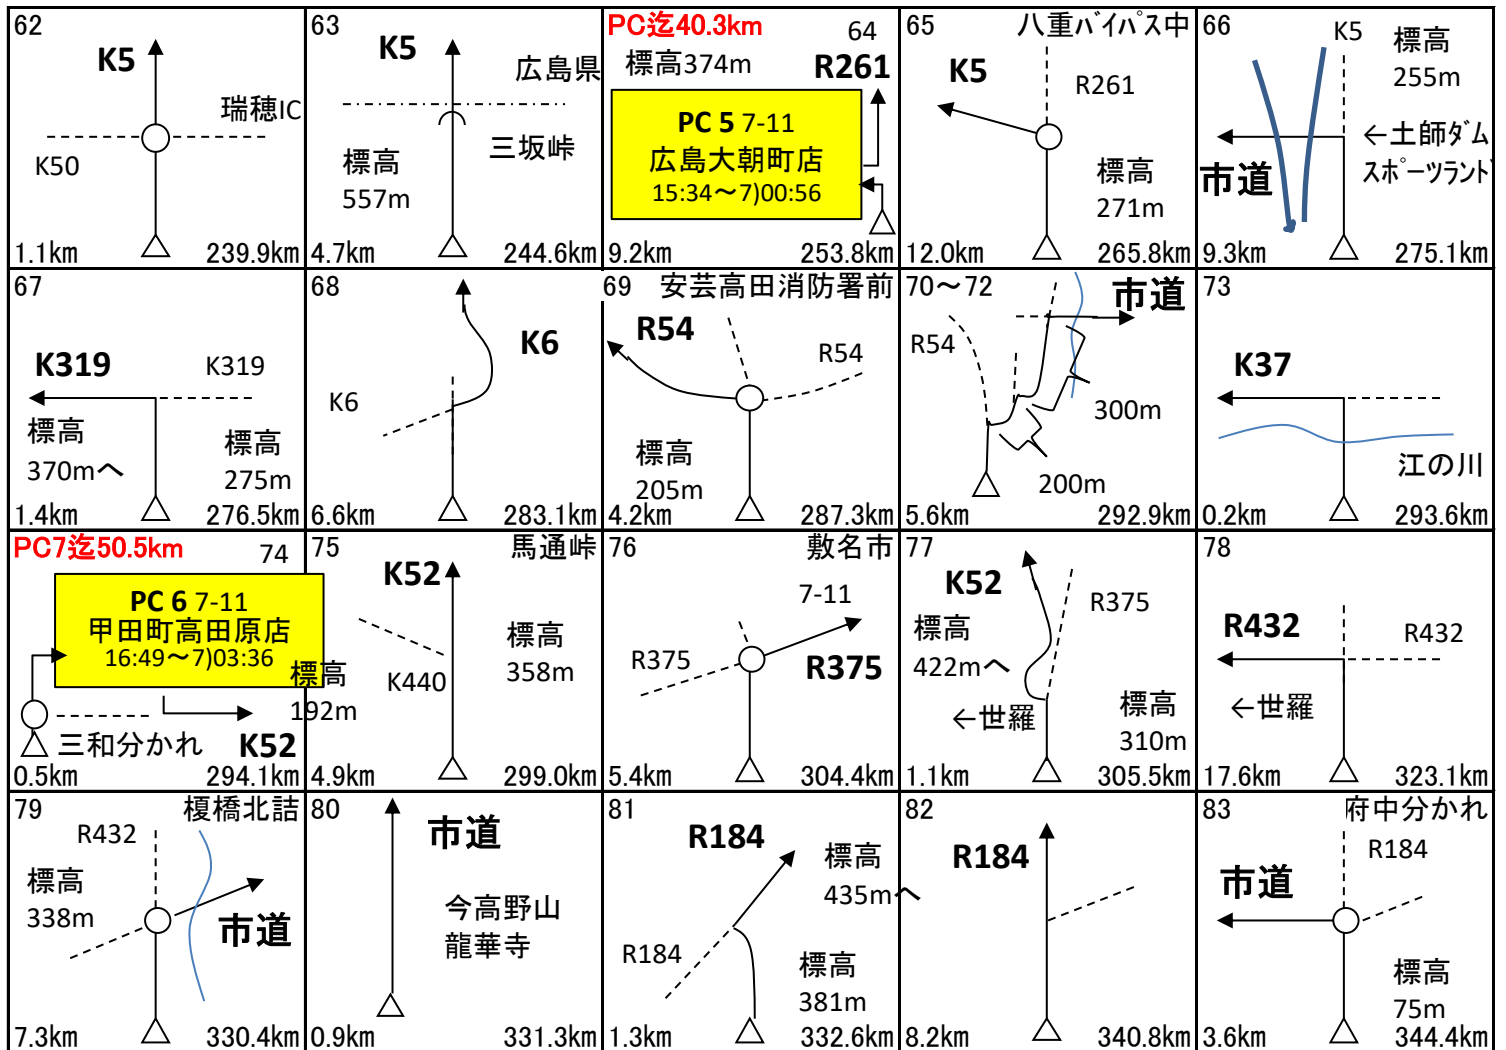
62
K5
瑞穂IC
K50
1.1km 239.9km

63
K5
広島県
標高 557m
三坂峠
4.7km 244.6km

PC迄40.3km 64
標高374m
R261
PC 5 7-11
広島大朝町店
15:34〜7)00:56
9.2km 253.8km

65
八重バイパス中
K5
R261
標高 271m
12.0km 265.8km

66
K5
標高 255m
←土師ダム スポーツランド
市道
9.3km 275.1km

67
K319
K319
標高 370mへ
標高 275m
1.4km 276.5km

68
K6
K6
6.6km 283.1km

69 安芸高田消防署前
R54
R54
標高 205m
4.2km 287.3km

70〜72
市道
R54
300m
200m
5.6km 292.9km

73
K37
江の川
0.2km 293.6km

PC7迄50.5km 74
PC 6 7-11
甲田町高田原店
16:49〜7)03:36
標高 192m
三和分かれ
K52
0.5km 294.1km

75
馬通峠
K52
K440
標高 358m
4.9km 299.0km

76
敷名市
7-11
R375
R375
5.4km 304.4km

77
K52
標高 422mへ
R375
←世羅
標高 310m
1.1km 305.5km

78
R432
R432
←世羅
17.6km 323.1km

79
榎橋北詰
R432
標高 338m
市道
7.3km 330.4km

80
市道
今高野山
龍華寺
0.9km 331.3km

81
R184
標高 435mへ
R184
標高 381m
1.3km 332.6km

82
R184
8.2km 340.8km

83
府中分かれ
R184
市道
標高 75m
3.6km 344.4km